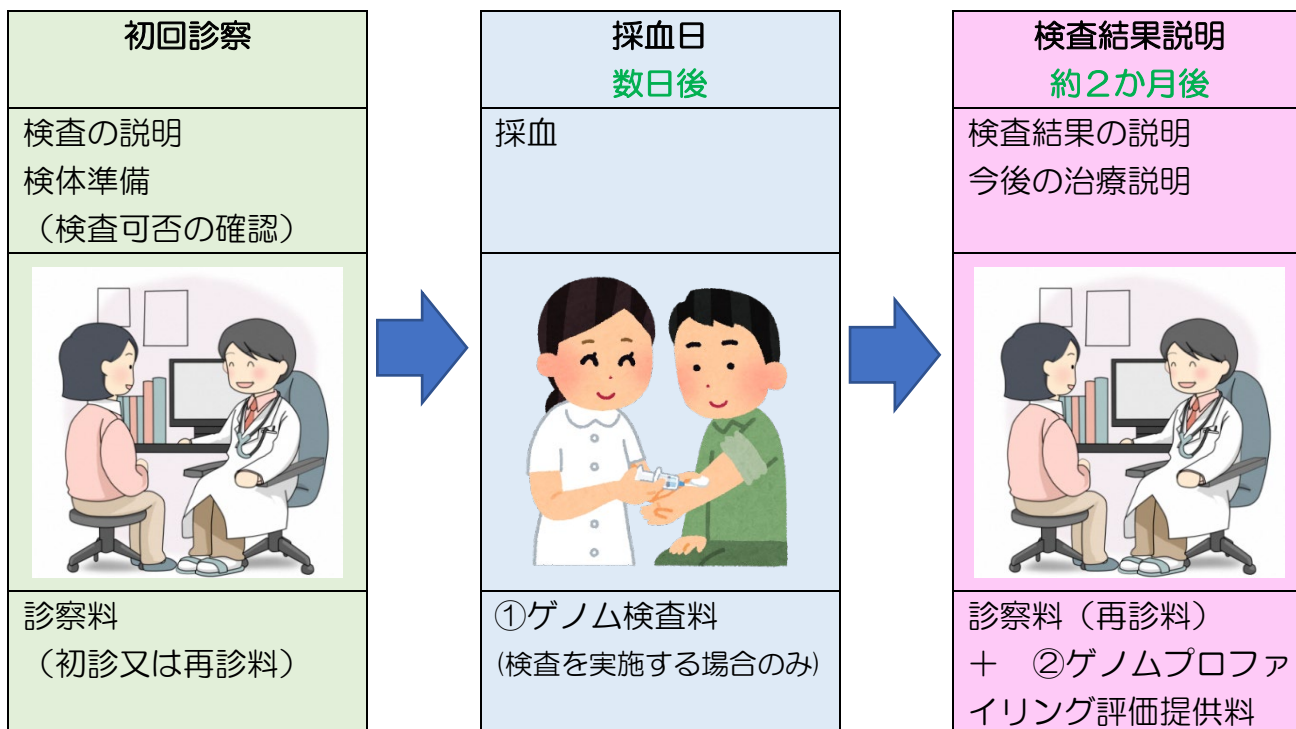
初回診察

検査の説明
検体準備
（検査可否の確認）

診察料
（初診又は再診料）

採血日
数日後

採血

①ゲノム検査料
(検査を実施する場合のみ)

検査結果説明
約２か月後

検査結果の説明
今後の治療説明

診察料（再診料）
＋　②ゲノムプロファイリング評価提供料